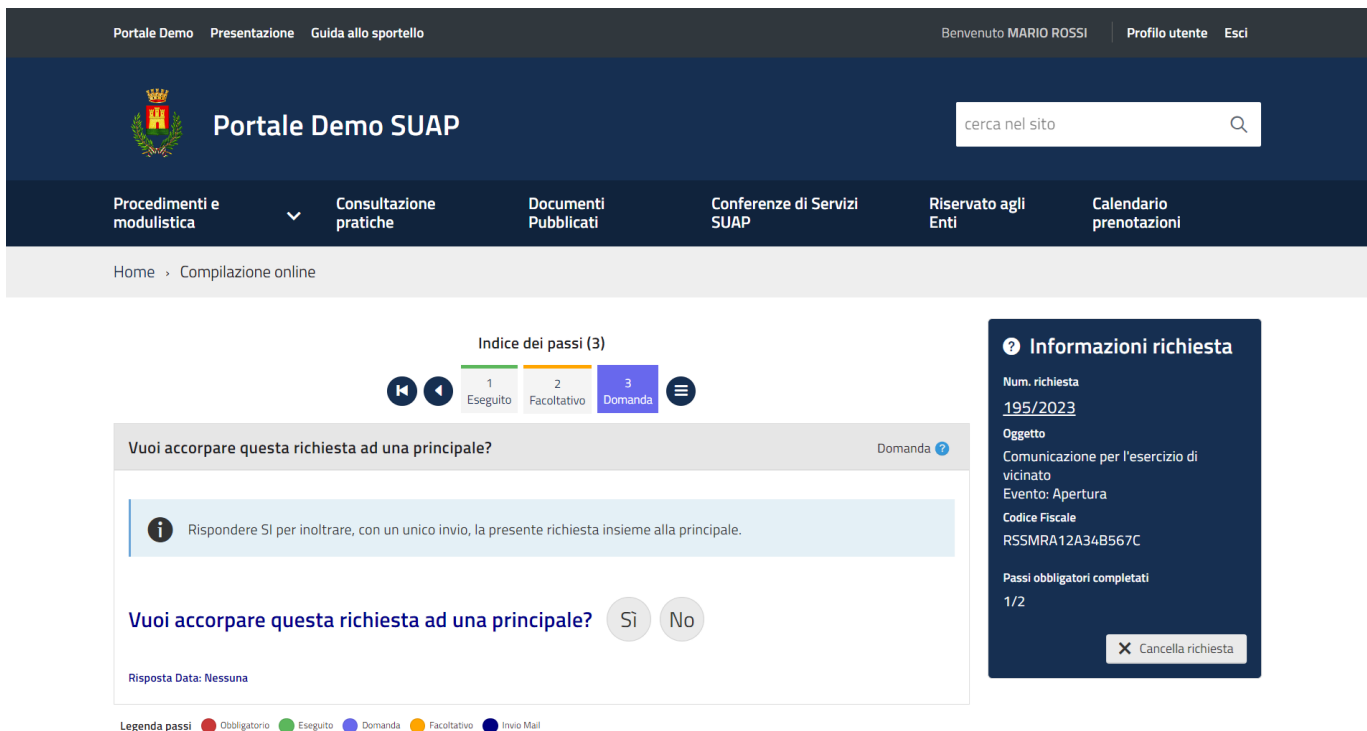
Portale Demo Presentazione Guida allo sportello

Benvenuto MARIO ROSSI Profilo utente Esci

Portale Demo SUAP

cerca nel sito

Procedimenti e modulistica

Consultazione pratiche

Documenti Pubblicati

Conferenze di Servizi SUAP

Riservato agli Enti

Calendario prenotazioni

Home › Compilazione online

Indice dei passi (3)

1 Eseguito

2 Facoltativo

3 Domanda

Vuoi accorpare questa richiesta ad una principale?

Domanda

Rispondere SI per inoltrare, con un unico invio, la presente richiesta insieme alla principale.

Vuoi accorpare questa richiesta ad una principale? Sì No

Risposta Data: Nessuna

Legenda passi Obbligatorio Eseguito Domanda Facoltativo Invio Mail

Informazioni richiesta

Num. richiesta

195/2023

Oggetto

Comunicazione per l'esercizio di vicinato
Evento: Apertura

Codice Fiscale

RSSMRA12A34B567C

Passi obbligatori completati

1/2

Cancella richiesta